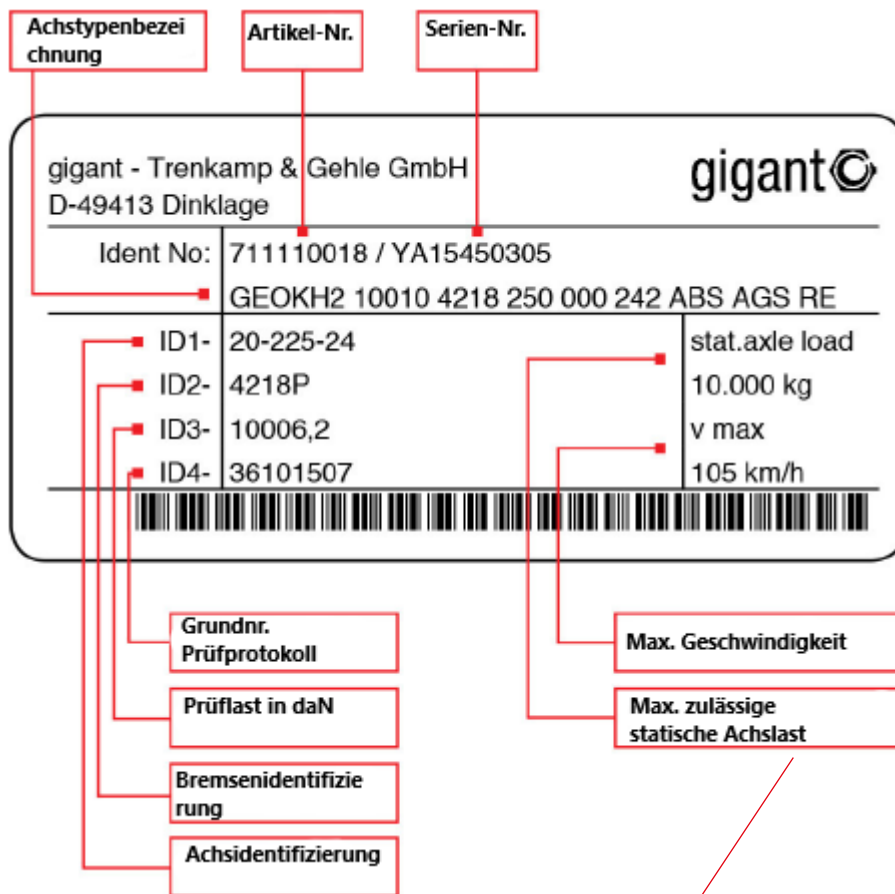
Achstypenbezeichnung

Artikel-Nr.

Serien-Nr.

gigant - Trenkamp & Gehle GmbH
D-49413 Dinklage

gigant

| Ident No: | 711110018 / YA15450305 | |
|---|---|---|
| | GEOKH2 10010 4218 250 000 242 ABS AGS RE | |
| ID1- | 20-225-24 | stat.axle load |
| ID2- | 4218P | 10.000 kg |
| ID3- | 10006,2 | v max |
| ID4- | 36101507 | 105 km/h |

Grundnr. Prüfprotokoll

Max. Geschwindigkeit

Prüflast in daN

Max. zulässige statische Achslast

Bremsenidentifizierung

Achsidentifizierung